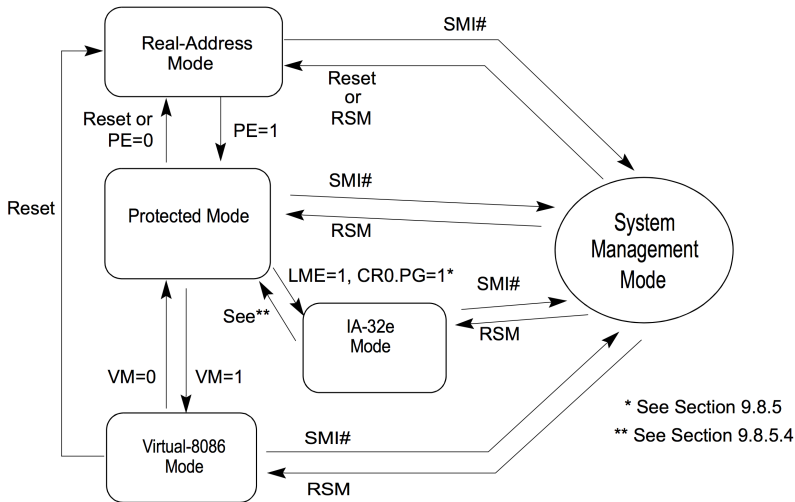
Real-Address Mode

SMI#

Reset or RSM

Reset or PE=0

PE=1

Reset

Protected Mode

SMI#

RSM

System Management Mode

LME=1, CR0.PG=1*

SMI#

See**

IA-32e Mode

RSM

VM=0

VM=1

* See Section 9.8.5

** See Section 9.8.5.4

Virtual-8086 Mode

SMI#

RSM